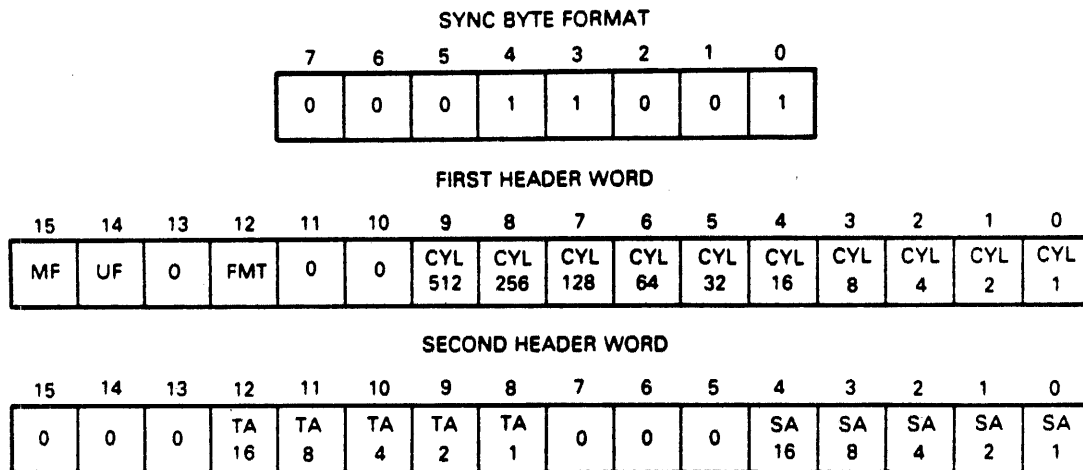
SYNC BYTE FORMAT

| 7 | 6 | 5 | 4 | 3 | 2 | 1 | 0 |
|---|---|---|---|---|---|---|---|
| 0 | 0 | 0 | 1 | 1 | 0 | 0 | 1 |

FIRST HEADER WORD

| 15 | 14 | 13 | 12 | 11 | 10 | 9 | 8 | 7 | 6 | 5 | 4 | 3 | 2 | 1 | 0 |
|---|---|---|---|---|---|---|---|---|---|---|---|---|---|---|---|
| MF | UF | 0 | FMT | 0 | 0 | CYL 512 | CYL 256 | CYL 128 | CYL 64 | CYL 32 | CYL 16 | CYL 8 | CYL 4 | CYL 2 | CYL 1 |

SECOND HEADER WORD

| 15 | 14 | 13 | 12 | 11 | 10 | 9 | 8 | 7 | 6 | 5 | 4 | 3 | 2 | 1 | 0 |
|---|---|---|---|---|---|---|---|---|---|---|---|---|---|---|---|
| 0 | 0 | 0 | TA 16 | TA 8 | TA 4 | TA 2 | TA 1 | 0 | 0 | 0 | SA 16 | SA 8 | SA 4 | SA 2 | SA 1 |